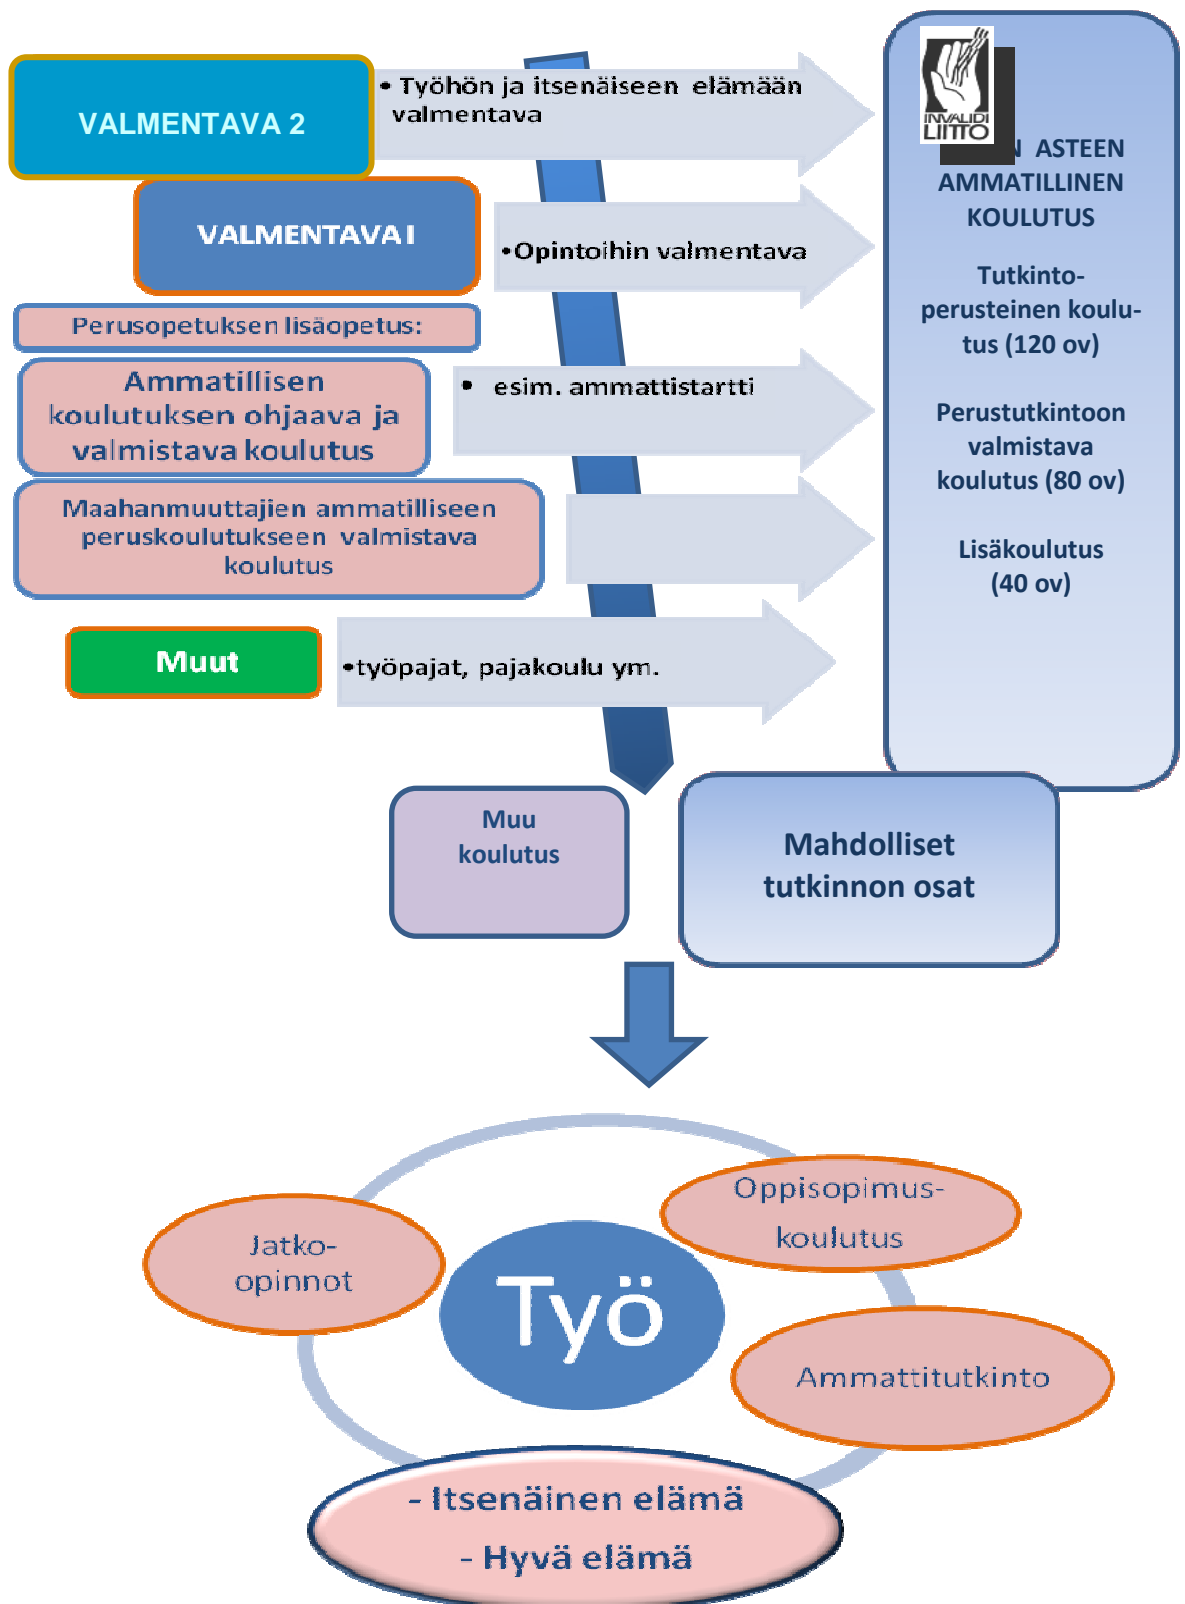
VALMENTAVA 2

• Työhön ja itsenäiseen elämään valmentava

INVALIDI LIITTO

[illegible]N ASTEEN AMMATILLINEN KOULUTUS

Tutkintoperusteinen koulutus (120 ov)

Perustutkintoon valmistava koulutus (80 ov)

Lisäkoulutus (40 ov)

VALMENTAVA I

•Opintoihin valmentava

Perusopetuksen lisäopetus:

Ammatillisen koulutuksen ohjaava ja valmistava koulutus

• esim. ammattistartti

Maahanmuuttajien ammatilliseen peruskoulutukseen valmistava koulutus

Muut

•työpajat, pajakoulu ym.

Muu koulutus

Mahdolliset tutkinnon osat

Jatko-opinnot

Oppisopimuskoulutus

Työ

Ammattitutkinto

- Itsenäinen elämä
- Hyvä elämä